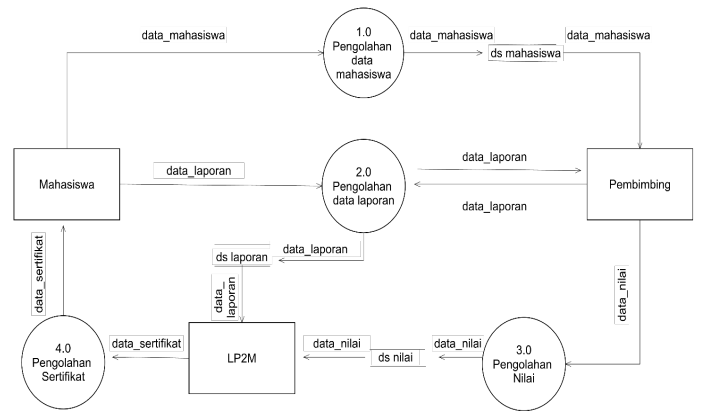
data_mahasiswa

1.0
Pengolahan
data
mahasiswa

data_mahasiswa

ds mahasiswa

data_mahasiswa

Mahasiswa

data_laporan

2.0
Pengolahan
data laporan

data_laporan

data_laporan

Pembimbing

data_sertifikat

data_laporan

ds laporan

data_laporan

data_nilai

4.0
Pengolahan
Sertifikat

data_sertifikat

LP2M

data_nilai

ds nilai

data_nilai

3.0
Pengolahan
Nilai